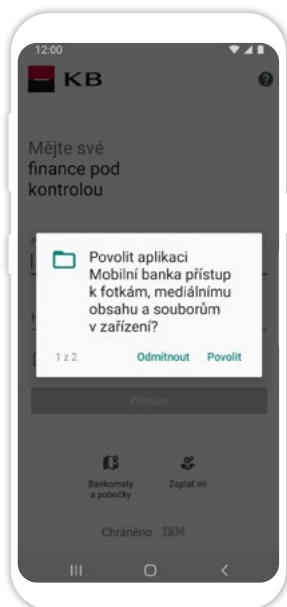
12:00

KB

Mějte své finance pod kontrolou

Povolit aplikaci Mobilní banka přístup k fotkám, mediálnímu obsahu a souborům v zařízení?

1 z 2

Odmítnout

Povolit

Přihlásit

Bankomaty a pobočky

Zaplať mi

Chráněno IBM